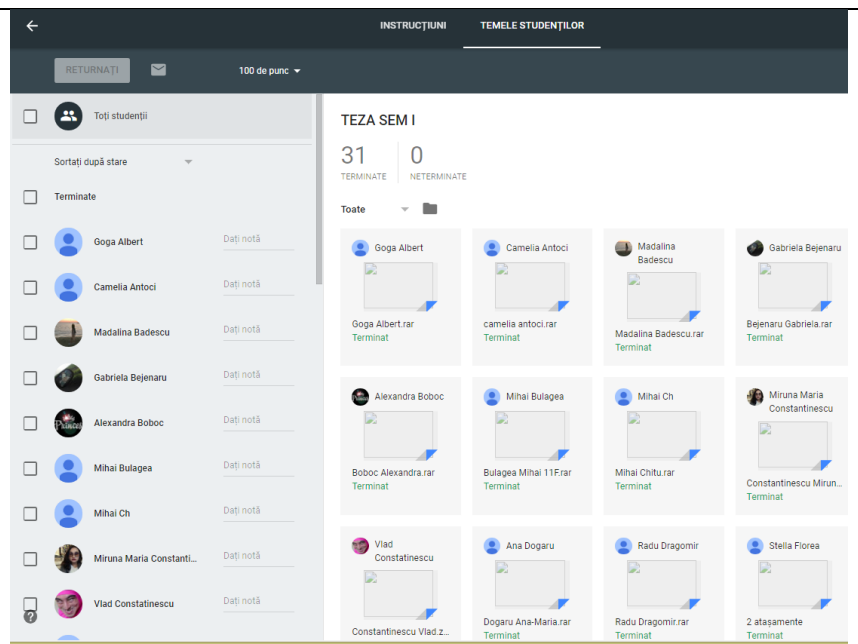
INSTRUCȚIUNI TEMELE STUDENȚILOR

RETURNAȚI

100 de punc

Toți studenții

Sortați după stare

Terminate

Goga Albert Dați notă

Camelia Antoci Dați notă

Madalina Badescu Dați notă

Gabriela Bejenaru Dați notă

Alexandra Boboc Dați notă

Mihai Bulagea Dați notă

Mihai Ch Dați notă

Miruna Maria Constanti... Dați notă

Vlad Constatinescu Dați notă

TEZA SEM I

31
TERMINATE

0
NETERMINATE

Toate

Goga Albert
Goga Albert.rar
Terminat

Camelia Antoci
camelia antoci.rar
Terminat

Madalina Badescu
Madalina Badescu.rar
Terminat

Gabriela Bejenaru
Bejenaru Gabriela.rar
Terminat

Alexandra Boboc
Boboc Alexandra.rar
Terminat

Mihai Bulagea
Bulagea Mihai 11F.rar
Terminat

Mihai Ch
Mihai Chitu.rar
Terminat

Miruna Maria Constantinescu
Constantinescu Mirun...
Terminat

Vlad Constatinescu
Constantinescu Vlad.z...

Ana Dogaru
Dogaru Ana-Maria.rar
Terminat

Radu Dragomir
Radu Dragomir.rar
Terminat

Stella Florea
2 atașamente
Terminat